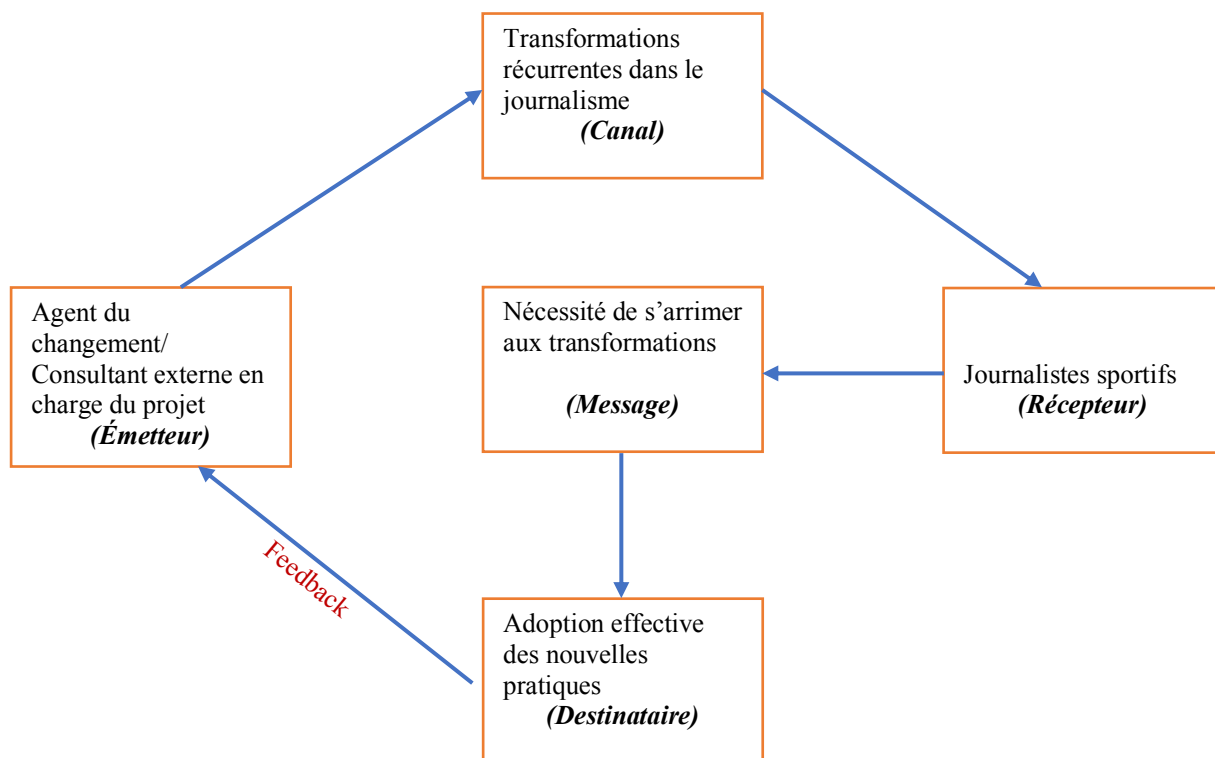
Transformations récurrentes dans le journalisme
*(Canal)*

Agent du changement/ Consultant externe en charge du projet
*(Émetteur)*

Nécessité de s'arrimer aux transformations
*(Message)*

Journalistes sportifs
*(Récepteur)*

Feedback

Adoption effective des nouvelles pratiques
*(Destinataire)*